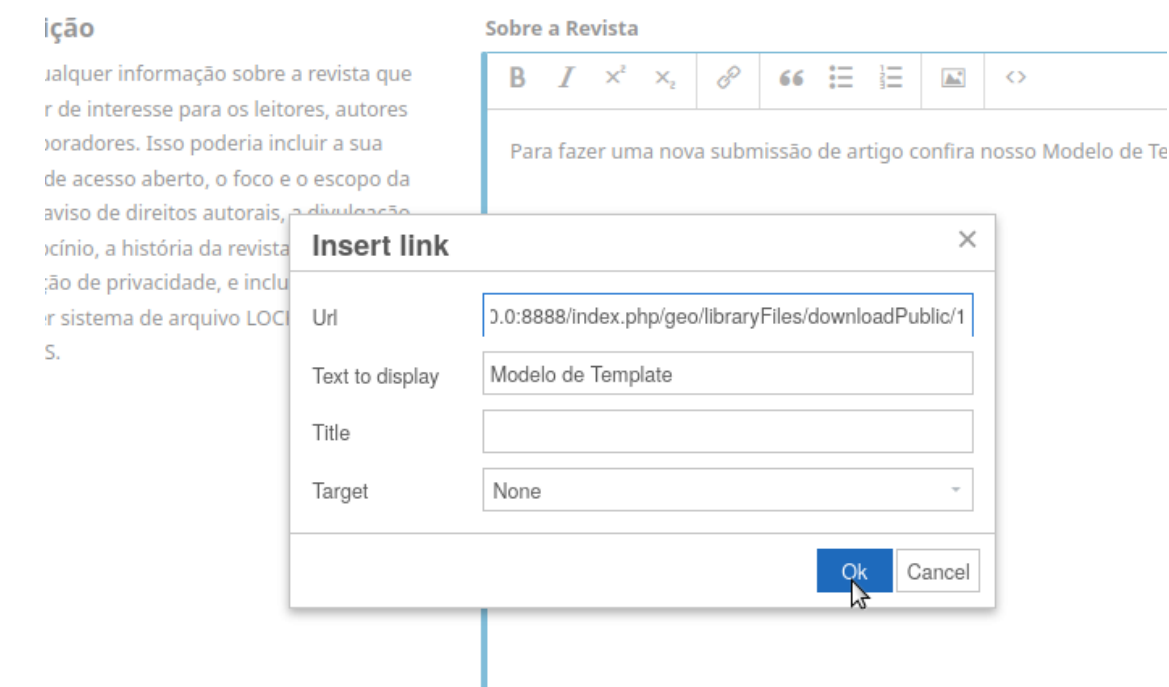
ição

ualquer informação sobre a revista que r de interesse para os leitores, autores boradores. Isso poderia incluir a sua de acesso aberto, o foco e o escopo da aviso de direitos autorais, a divulgação ocínio, a história da revista ção de privacidade, e inclu r sistema de arquivo LOC S.

Sobre a Revista

B I $x^2$ $x_2$

Para fazer uma nova submissão de artigo confira nosso Modelo de Te

Insert link ×

Url 0.0:8888/index.php/geo/libraryFiles/downloadPublic/1

Text to display Modelo de Template

Title

Target None

Ok Cancel